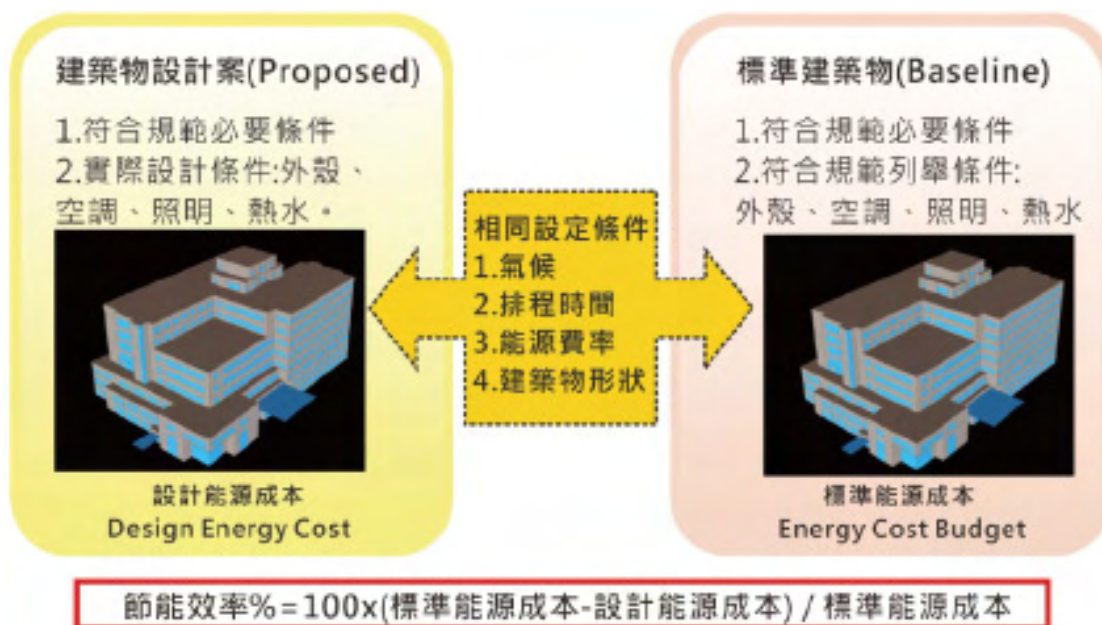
建築物設計案(Proposed)

1.符合規範必要條件
2.實際設計條件:外殼、空調、照明、熱水。

設計能源成本
Design Energy Cost

相同設定條件
1.氣候
2.排程時間
3.能源費率
4.建築物形狀

標準建築物(Baseline)

1.符合規範必要條件
2.符合規範列舉條件:外殼、空調、照明、熱水

標準能源成本
Energy Cost Budget

節能效率%=100x(標準能源成本-設計能源成本) / 標準能源成本